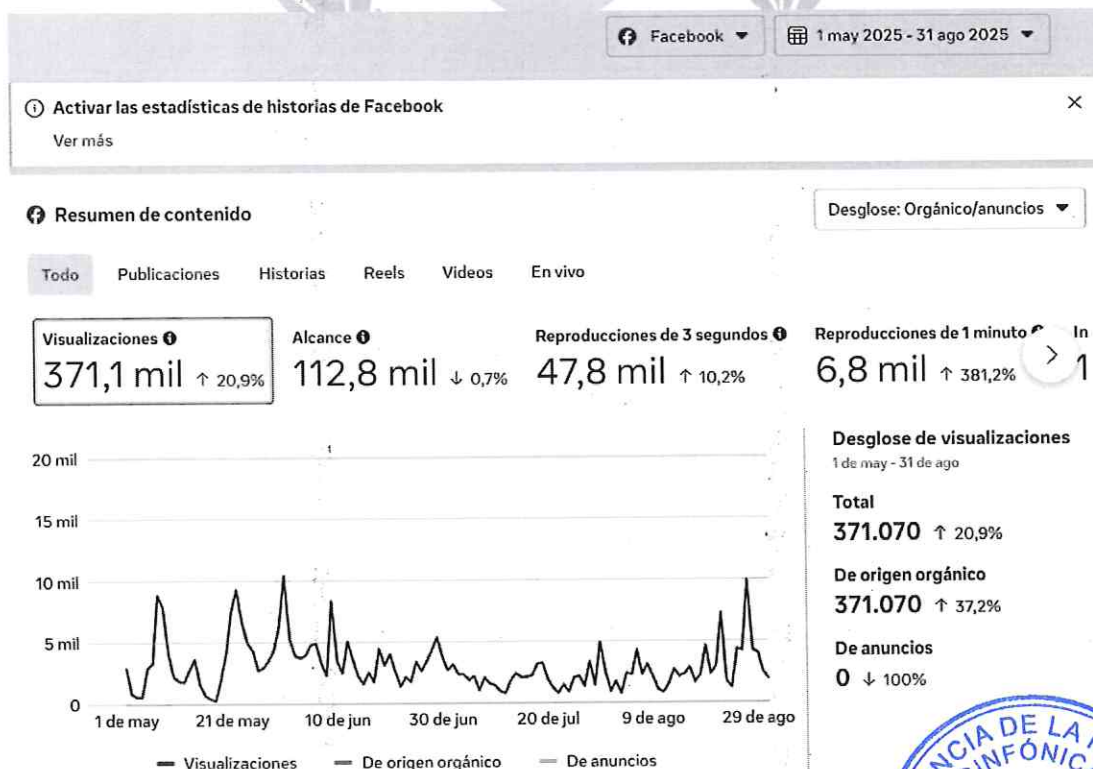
Facebook ▼ 1 may 2025 - 31 ago 2025 ▼

ⓘ Activar las estadísticas de historias de Facebook
Ver más

×

Resumen de contenido

Desglose: Orgánico/anuncios ▼

Todo Publicaciones Historias Reels Videos En vivo

Visualizaciones
371,1 mil ↑ 20,9%

Alcance
112,8 mil ↓ 0,7%

Reproducciones de 3 segundos
47,8 mil ↑ 10,2%

Reproducciones de 1 minuto
6,8 mil ↑ 381,2%

In
1

20 mil
15 mil
10 mil
5 mil
0

1 de may 21 de may 10 de jun 30 de jun 20 de jul 9 de ago 29 de ago

Visualizaciones De origen orgánico De anuncios

Desglose de visualizaciones
1 de may - 31 de ago

Total
371.070 ↑ 20,9%

De origen orgánico
371.070 ↑ 37,2%

De anuncios
0 ↓ 100%

CIA DE LA
INFÓNIC